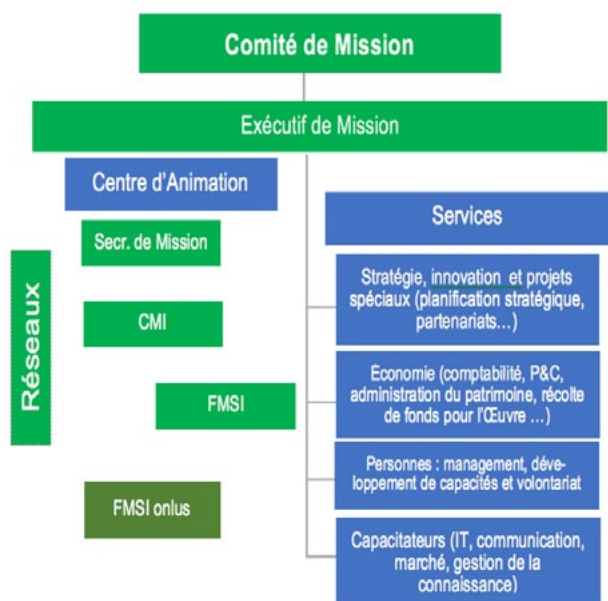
Comité de Mission

Exécutif de Mission

Centre d'Animation

Secr. de Mission

Réseaux

CMI

FMSI

FMSI onlus

Services

Stratégie, innovation et projets spéciaux (planification stratégique, partenariats…)

Économie (comptabilité, P&C, administration du patrimoine, récolte de fonds pour l'Œuvre …)

Personnes : management, développement de capacités et volontariat

Capacitateurs (IT, communication, marché, gestion de la connaissance)